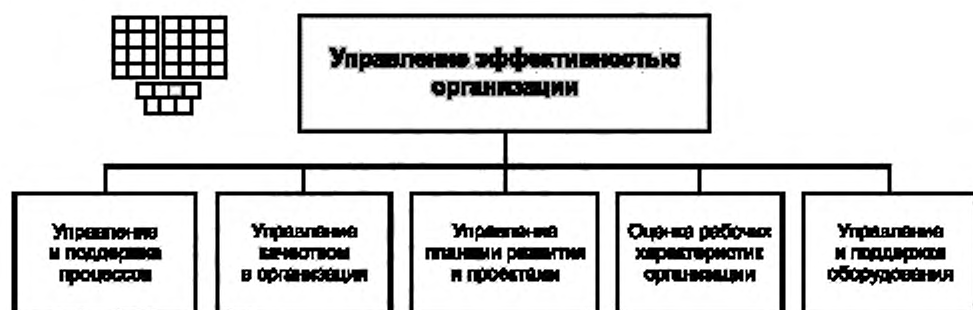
Управление эффективностью организации

Управление и поддержка процессов

Управление качеством в организации

Управление планами развития и проектами

Оценка рабочих характеристик организации

Управление и поддержка оборудования